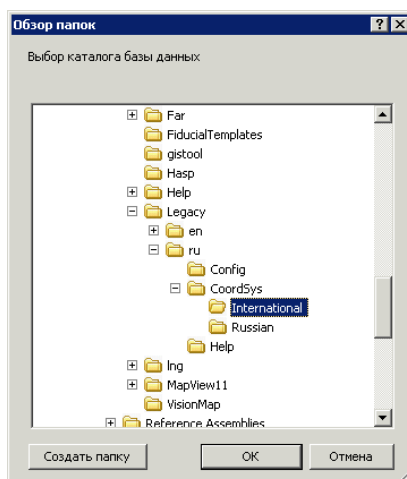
Обзор папок

Выбор каталога базы данных

Far
FiducialTemplates
gistool
Hasp
Help
Legacy
en
ru
Config
CoordSys
International
Russian
Help
lng
MapView11
VisionMap
Reference Assemblies

Создать папку
OK
Отмена